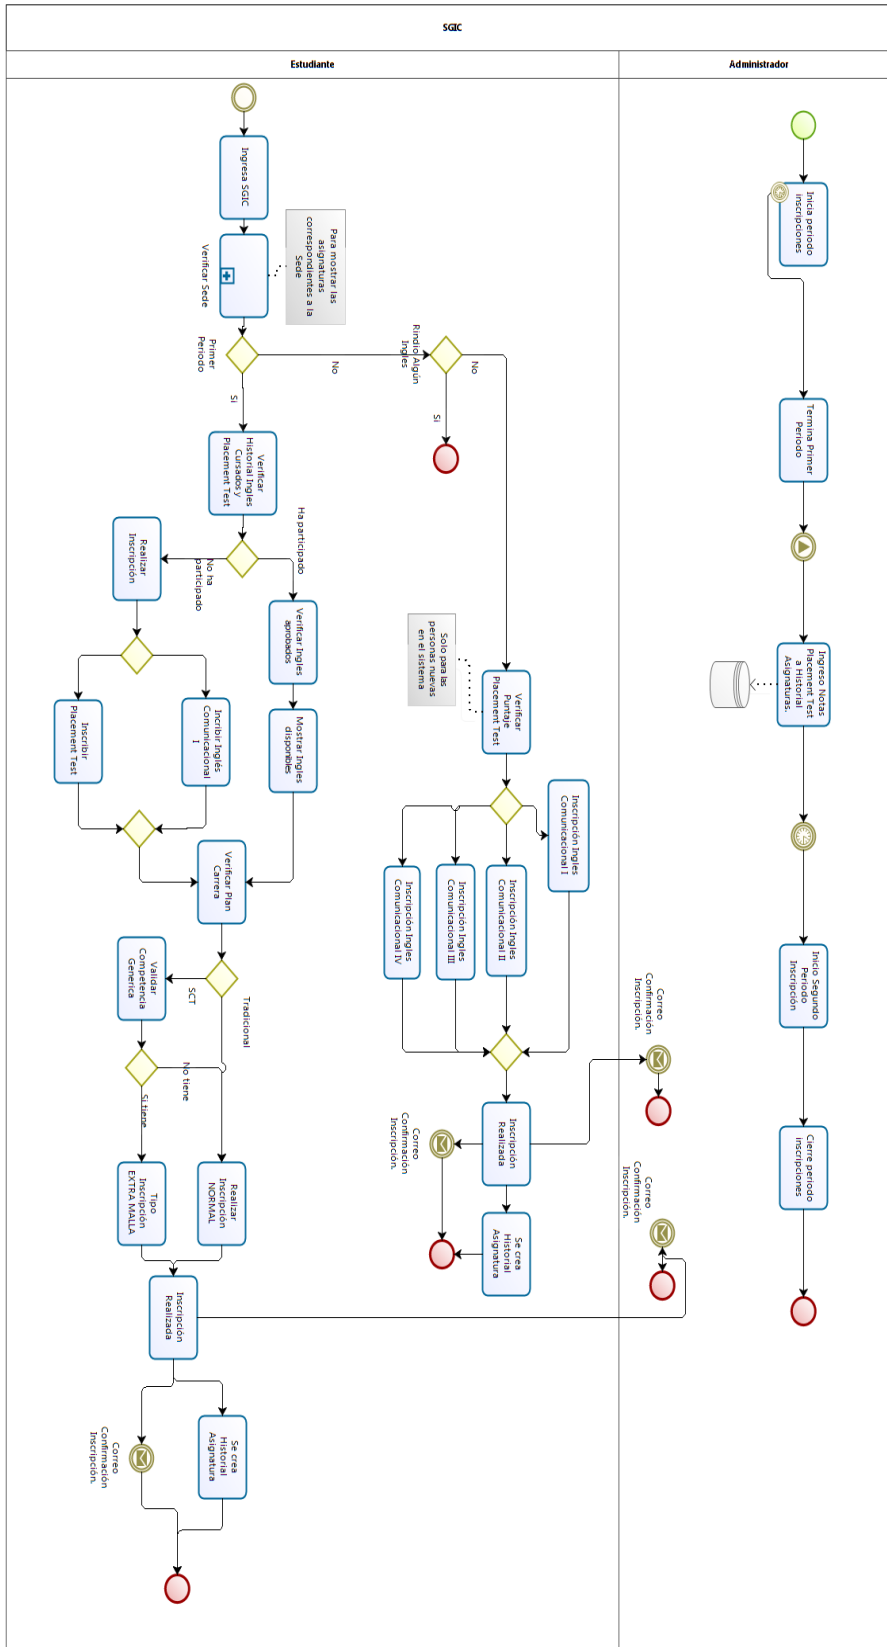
SGIC

Estudiante

Administrador

Ingresa SGIC

Verificar Sede

Para mostrar las asignaturas correspondientes a la Sede

Primer Periodo

No

Rindio Algún Ingles

No

Si

Si

Verificar Historial Ingles Cursado y Placement Test

Ha participado

No ha participado

Realizar Inscripción

Verificar Ingles aprobados

Mostrar Ingles disponibles

Inscribir Placement Test

Incribir Ingles Comunicacional I

Verificar Plan Carrera

SCT

Tradicional

Validar Competencia Generica

No tiene

Si tiene

Tipo Inscripción EXTRA MALLA

Realizar Inscripción NORMAL

Inscripción Realizada

Se crea Historial Asignatura

Correo Confirmación Inscripción.

Solo para las personas nuevas en el sistema

Verificar Puntaje Placement Test

Inscripción Ingles Comunicacional I

Inscripción Ingles Comunicacional IV

Inscripción Ingles Comunicacional III

Inscripción Ingles Comunicacional II

Inscripción Realizada

Correo Confirmación Inscripción.

Se crea Historial Asignatura

Correo Confirmación Inscripción.

Correo Confirmación Inscripción.

Inicia periodo Inscripciones

Termina Primer Periodo

Ingreso Notas Placement Test a Historial Asignaturas.

Inicio Segundo Periodo Inscripción

Cierre periodo Inscripciones